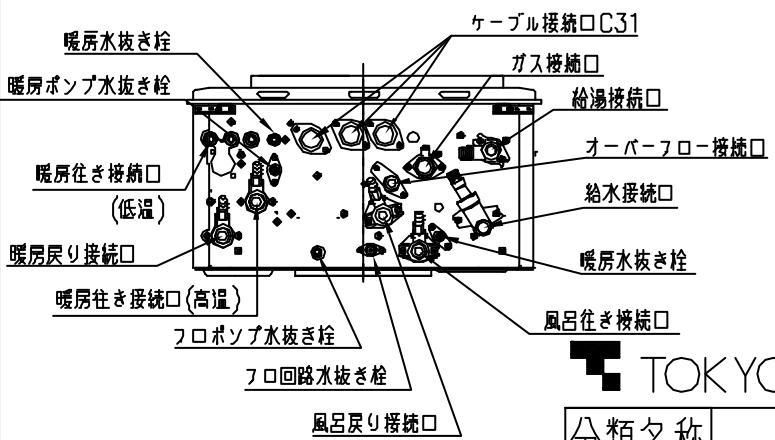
ケーブル接続口C31
暖房水抜き栓
ガス接続口
暖房ポンプ水抜き栓
給湯接続口
オーバーフロー接続口
暖房往き接続口
(低温)
給水接続口
暖房戻り接続口
暖房水抜き栓
暖房往き接続口(高温)
風呂往き接続口
フロポンプ水抜き栓
TOKYO
フロ回路水抜き栓
風呂戻り接続口
分類名称